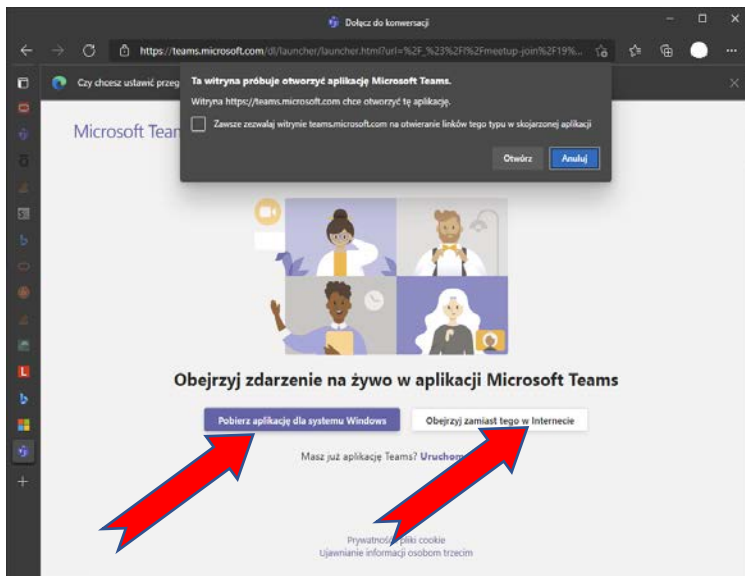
Dołącz do konwersacji

https://teams.microsoft.com/dl/launcher/launcher.html?url=%2F_%23%2Fl%2Fmeetup-join%2F19%...

Czy chcesz ustawić przeg

Ta witryna próbuje otworzyć aplikację Microsoft Teams.

Witryna https://teams.microsoft.com chce otworzyć tę aplikację.

Zawsze zezwalaj witrynie teams.microsoft.com na otwieranie linków tego typu w skojarzonej aplikacji

Otwórz

Anuluj

Microsoft Team

Obejrzyj zdarzenie na żywo w aplikacji Microsoft Teams

Pobierz aplikację dla systemu Windows

Obejrzyj zamiast tego w Internecie

Masz już aplikację Teams? Uruchom

Prywatność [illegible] pliki cookie
Ujawnianie informacji osobom trzecim